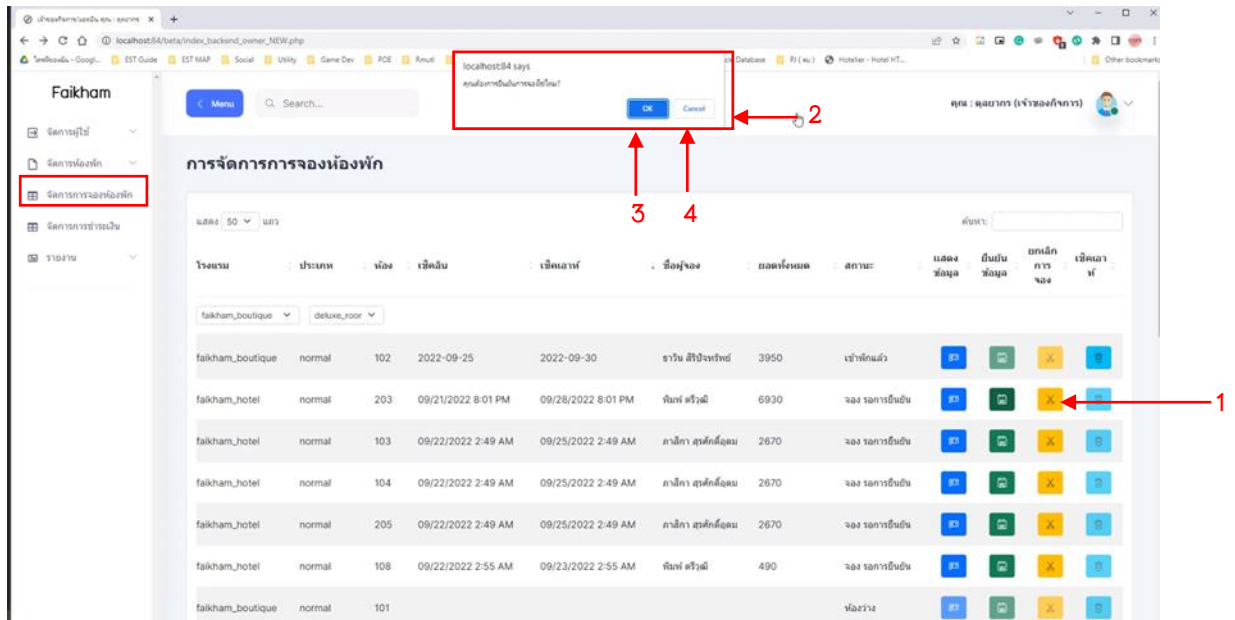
localhost:84/beta/index_backend_owner_NEW.php

Faikham

จัดการผู้ใช้
จัดการห้องพัก
จัดการการจองห้องพัก
จัดการการชำระเงิน
รายงาน

Menu
Search...

localhost:84 says
คุณต้องการยืนยันการจองใช่ไหม?
OK
Cancel

คุณ : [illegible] (เจ้าของกิจการ)

2

การจัดการการจองห้องพัก

3
4

แสดง 50 แถว
ค้นหา:

| โรงแรม | ประเภท | ห้อง | เช็คอิน | เช็คเอาท์ | ชื่อผู้จอง | ยอดทั้งหมด | สถานะ | แสดงข้อมูล | ยืนยันข้อมูล | ยกเลิกการจอง | เช็คเอาท์ |
|---|---|---|---|---|---|---|---|---|---|---|---|
| faikham_boutique | deluxe_roor | | | | | | | | | | |
| faikham_boutique | normal | 102 | 2022-09-25 | 2022-09-30 | ธาริน สิริปัจทรัพย์ | 3950 | เข้าพักแล้ว | | | | |
| faikham_hotel | normal | 203 | 09/21/2022 8:01 PM | 09/28/2022 8:01 PM | พิมพ์ ศรีวิฒิ | 6930 | จอง รอการยืนยัน | | | | |
| faikham_hotel | normal | 103 | 09/22/2022 2:49 AM | 09/25/2022 2:49 AM | ภาลิกา สุรศักดิ์อุดม | 2670 | จอง รอการยืนยัน | | | | |
| faikham_hotel | normal | 104 | 09/22/2022 2:49 AM | 09/25/2022 2:49 AM | ภาลิกา สุรศักดิ์อุดม | 2670 | จอง รอการยืนยัน | | | | |
| faikham_hotel | normal | 205 | 09/22/2022 2:49 AM | 09/25/2022 2:49 AM | ภาลิกา สุรศักดิ์อุดม | 2670 | จอง รอการยืนยัน | | | | |
| faikham_hotel | normal | 108 | 09/22/2022 2:55 AM | 09/23/2022 2:55 AM | พิมพ์ ศรีวิฒิ | 490 | จอง รอการยืนยัน | | | | |
| faikham_boutique | normal | 101 | | | | | ห้องว่าง | | | | |

1